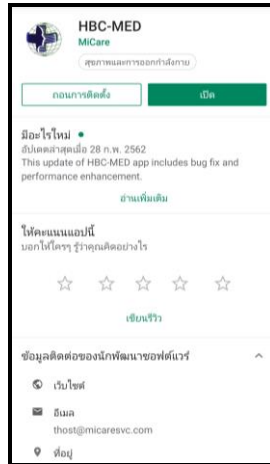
HBC-MED
MiCare
สุขภาพและการออกกำลังกาย

ถอนการติดตั้ง
เปิด

มีอะไรใหม่ •
อัปเดตล่าสุดเมื่อ 28 ก.พ. 2562
This update of HBC-MED app includes bug fix and performance enhancement.

อ่านเพิ่มเติม

ให้คะแนนแอปนี้
บอกให้ใครๆ รู้ว่าคุณคิดอย่างไร

เขียนรีวิว

ข้อมูลติดต่อของนักพัฒนาซอฟต์แวร์

เว็บไซต์

อีเมล
thost@micaresvc.com

ที่อยู่